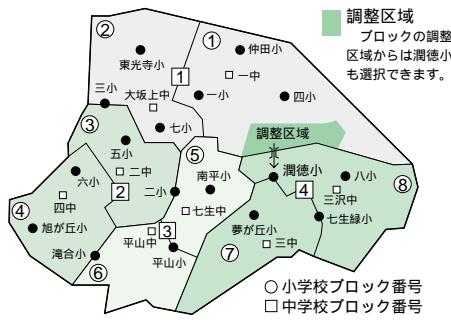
調整区域
ブロックの調整
区域からは潤徳小
も選択できます。

②
①
東光寺小
仲田小
1
一中
三小
大坂上中
一小
四小
③
七小
調整区域
五小
二中
⑤
潤徳小
六小
南平小
八小
2
二小
4
⑧
④
三沢中
四中
七生中
七生緑小
旭が丘小
3
夢が丘小
平山中
三中
滝合小
⑦
⑥
平山小
○ 小学校ブロック番号
□ 中学校ブロック番号